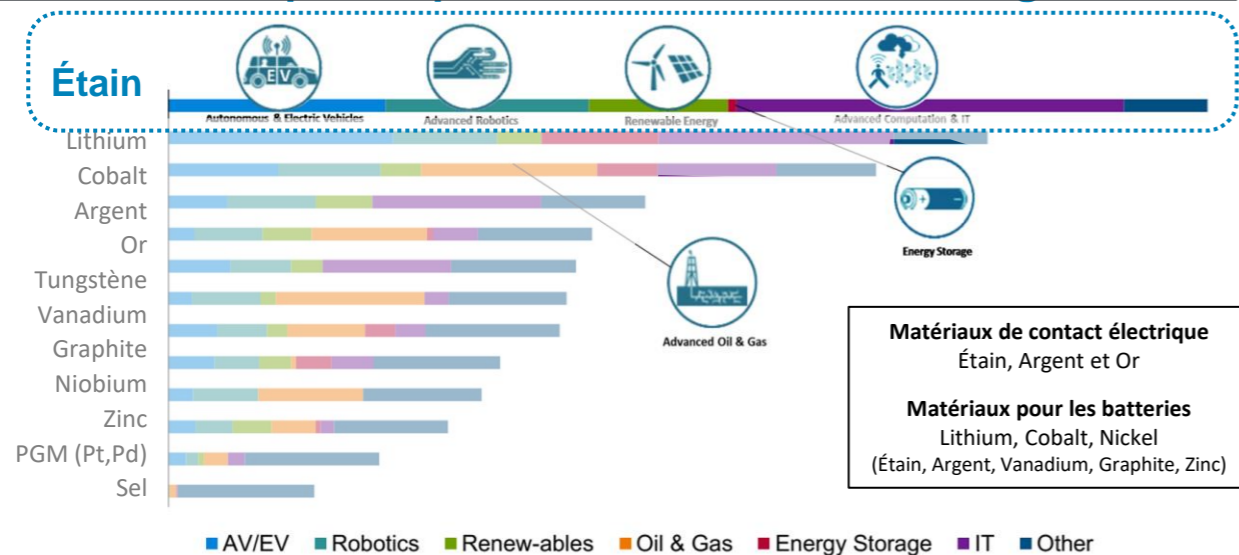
Étain

Autonomous & Electric Vehicles
Advanced Robotics
Renewable Energy
Advanced Computation & IT

Lithium
Cobalt
Argent
Or
Tungstène
Vanadium
Graphite
Niobium
Zinc
PGM (Pt,Pd)
Sel

Energy Storage

Advanced Oil & Gas

Matériaux de contact électrique
Étain, Argent et Or

Matériaux pour les batteries
Lithium, Cobalt, Nickel
(Étain, Argent, Vanadium, Graphite, Zinc)

AV/EV Robotics Renew-ables Oil & Gas Energy Storage IT Other